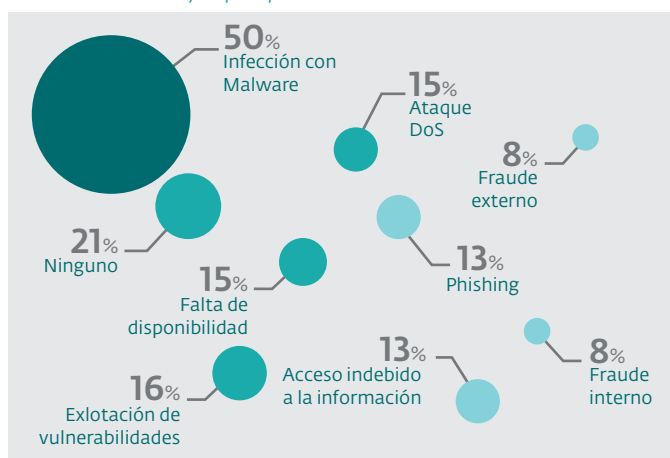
50% Infección con Malware

15% Ataque DoS

8% Fraude externo

21% Ninguno

15% Falta de disponibilidad

13% Phishing

13% Acceso indebido a la información

8% Fraude interno

16% Exlotación de vulnerabilidades